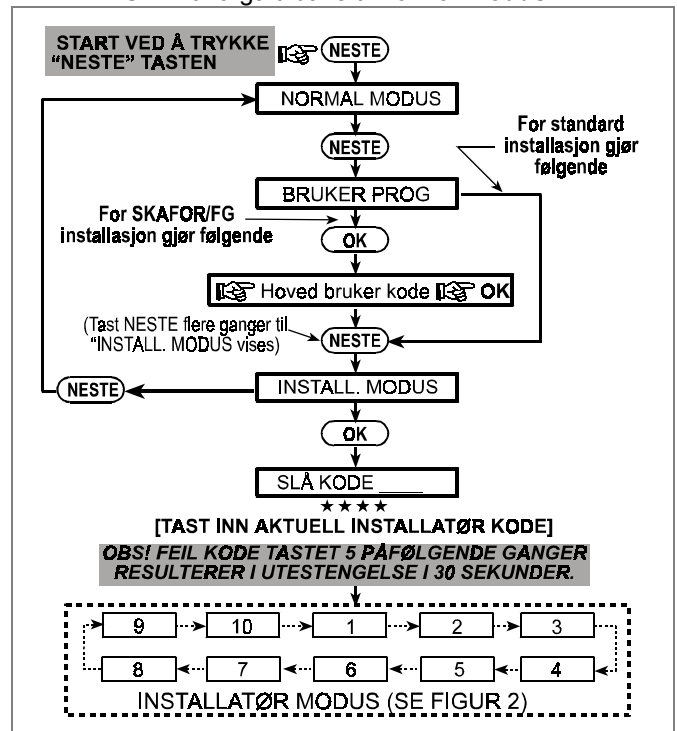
START VED Å TRYKKE "NESTE" TASTEN

NESTE

NORMAL MODUS

NESTE

For standard installasjon gjør følgende

BRUKER PROG

For SKAFOR/FG installasjon gjør følgende

OK

Hoved bruker kode OK

(Tast NESTE flere ganger til "INSTALL. MODUS vises)

NESTE

NESTE

INSTALL. MODUS

OK

SLÅ KODE ____

★★★★

[TAST INN AKTUELL INSTALLATØR KODE]

OBS! FEIL KODE TASTET 5 PÅFØLGENDE GANGER RESULTERER I UTESTENGELSE I 30 SEKUNDER.

9

10

1

2

3

4

5

6

7

8

INSTALLATØR MODUS (SE FIGUR 2)